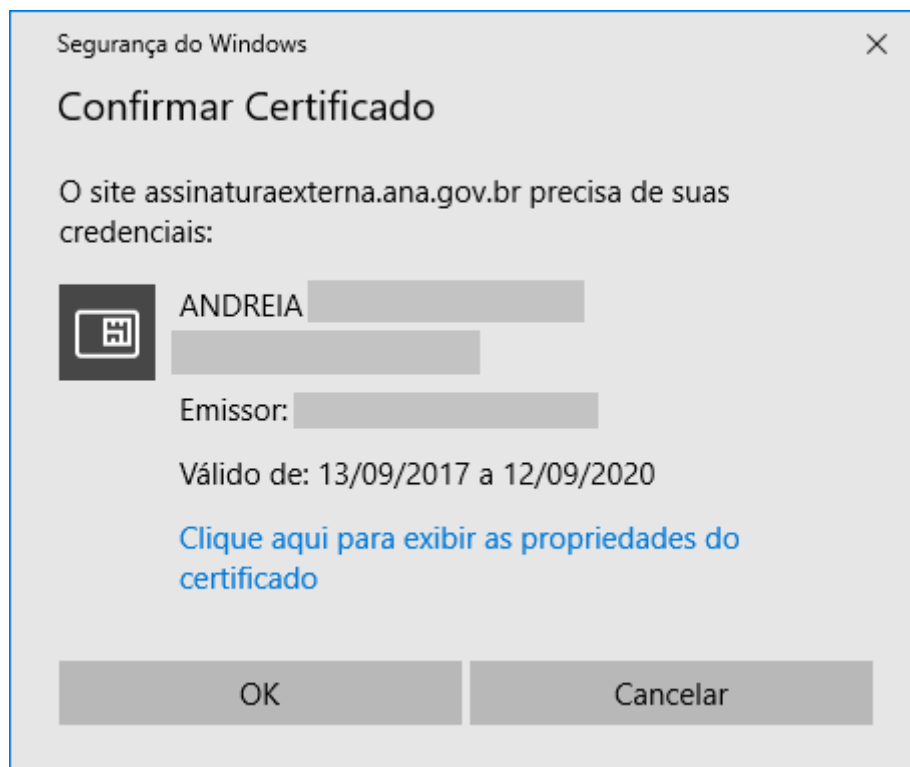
Segurança do Windows

×

Confirmar Certificado

O site assinaturaexterna.ana.gov.br precisa de suas credenciais:

ANDREIA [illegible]

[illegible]

Emissor: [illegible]

Válido de: 13/09/2017 a 12/09/2020

Clique aqui para exibir as propriedades do certificado

OK

Cancelar